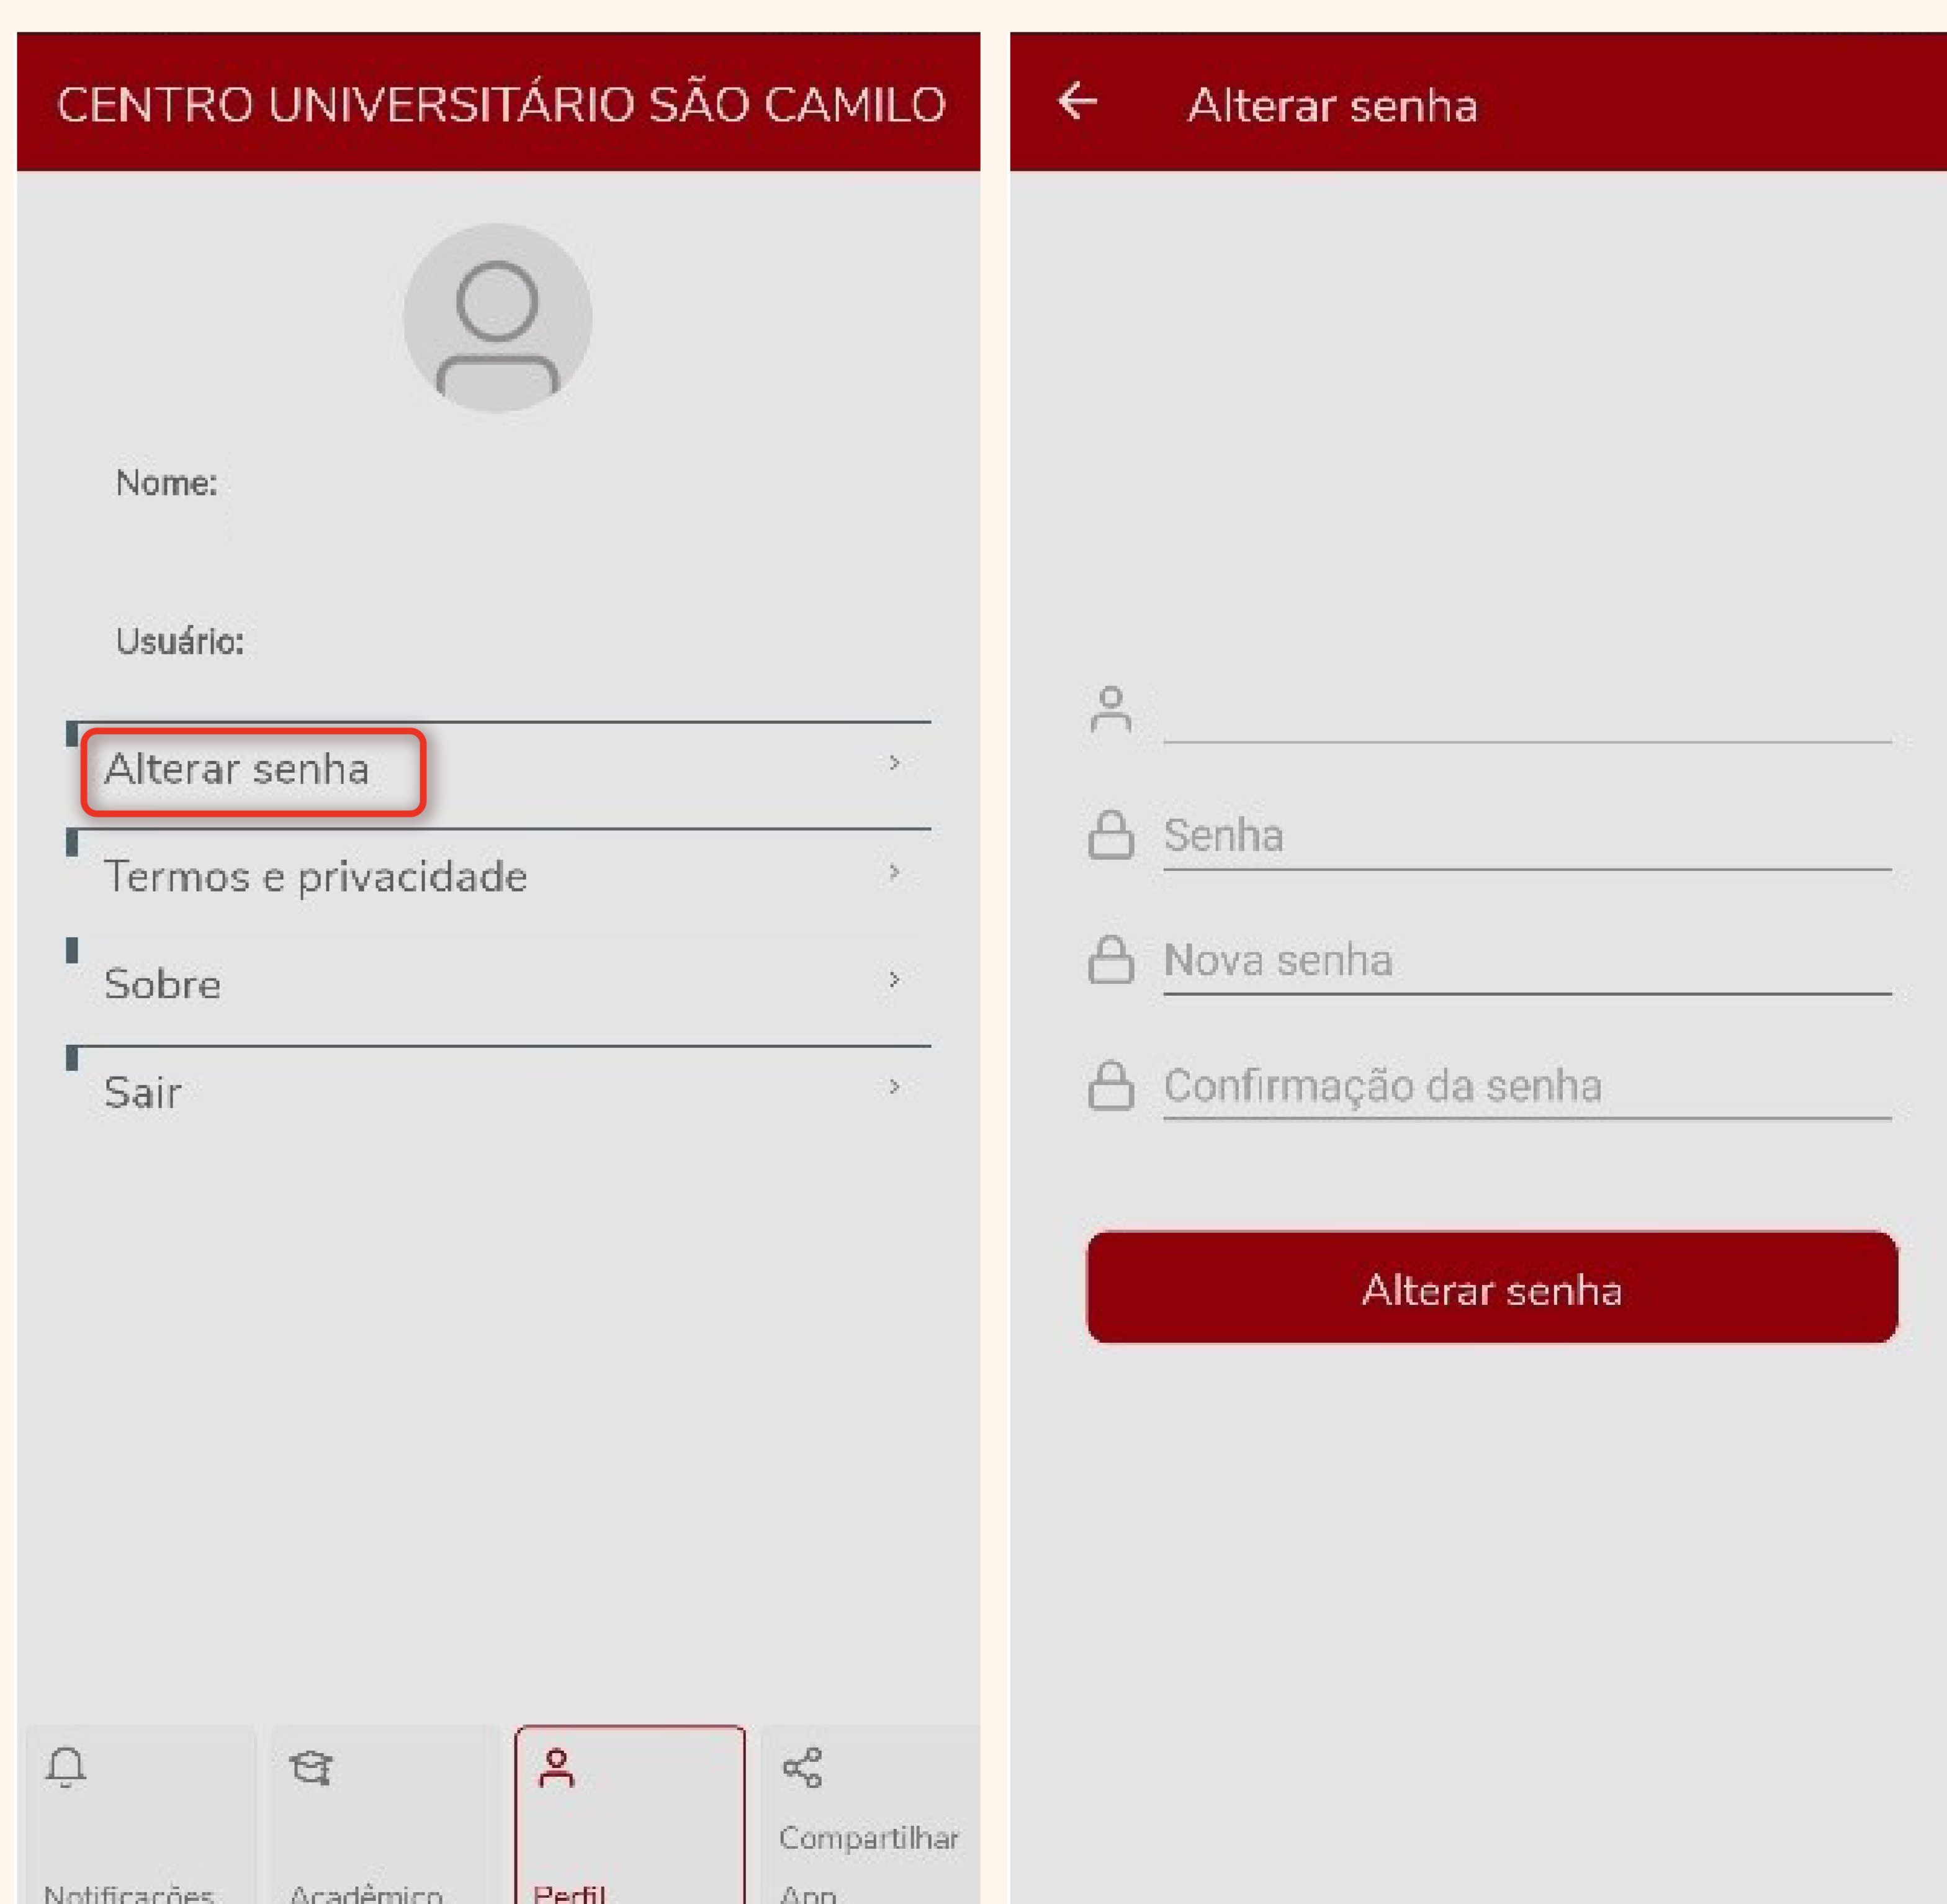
CENTRO UNIVERSITÁRIO SÃO CAMILO

Nome:

Usuário:

Alterar senha

Termos e privacidade

Sobre

Sair

Notificações

Acadêmico

Perfil

Compartilhar App

Alterar senha

Senha

Nova senha

Confirmação da senha

Alterar senha